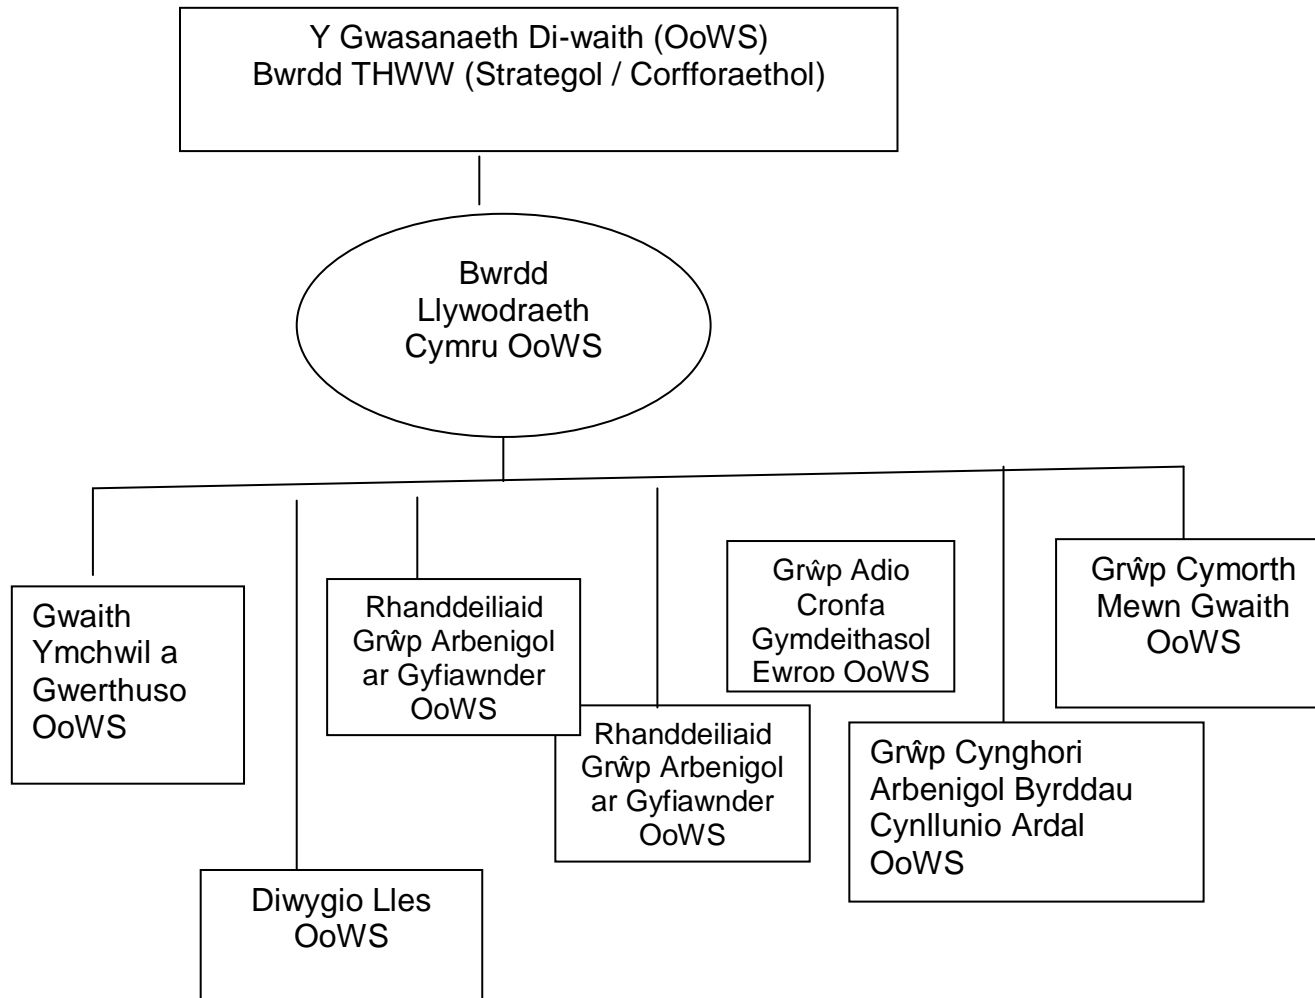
Y Gwasanaeth Di-waith (OoWS)
Bwrdd THWW (Strategol / Corfforaethol)

Bwrdd Llywodraeth Cymru OoWS

Gwaith Ymchwil a Gwerthuso OoWS

Diwygio Lles OoWS

Rhanddeiliaid Grŵp Arbenigol ar Gyfiawnder OoWS

Rhanddeiliaid Grŵp Arbenigol ar Gyfiawnder OoWS

Grŵp Adio Cronfa Gymdeithasol Ewrop OoWS

Grŵp Cynghori Arbenigol Byrddau Cynllunio Ardal OoWS

Grŵp Cymorth Mewn Gwaith OoWS